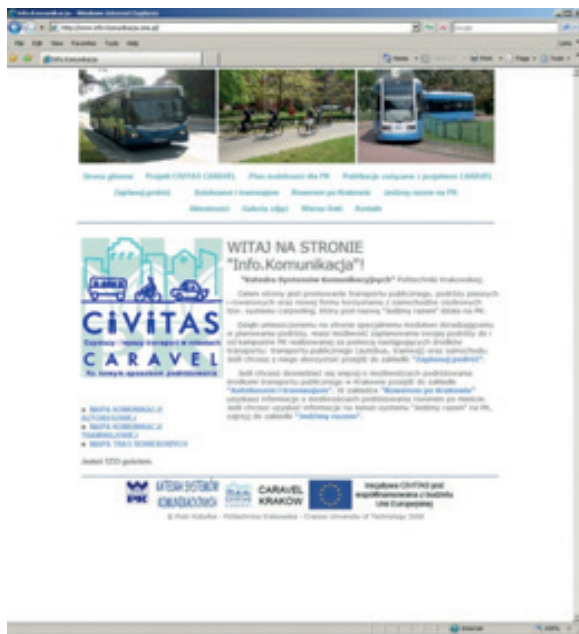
Info.Komunikacja - Windows Internet Explorer

http://www.info.komunikacja.one.pl

File Edit View Favorites Tools Help

Info.Komunikacja

Strona główna Projekt CIVITAS CARAVEL Plan mobilności dla PK Publikacje związane z projektem CARAVEL Zaplanuj podróż Autobusem i tramwajem Rowerem po Krakowie Jedźmy razem na PK Aktualności Galeria zdjęć Warto link Kontakt

WITAJ NA STRONIE "Info.Komunikacja"!

"Katedra Systemów Komunikacyjnych" Politechniki Krakowskiej.

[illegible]

CIVITAS
CARAVEL

• MAPA KOMUNIKACJI AUTOBUSOWEJ
• MAPA KOMUNIKACJI TRAMWAJOWEJ
• MAPA TRAS ROWEROWYCH

Jesteś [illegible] gościem.

KATEDRA SYSTEMÓW KOMUNIKACYJNYCH
CARAVEL KRAKÓW
Inicjatywa CIVITAS jest współfinansowana z funduszu Unii Europejskiej

© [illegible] - Politechnika Krakowska - Cracow University of Technology 2008

Internet 100%